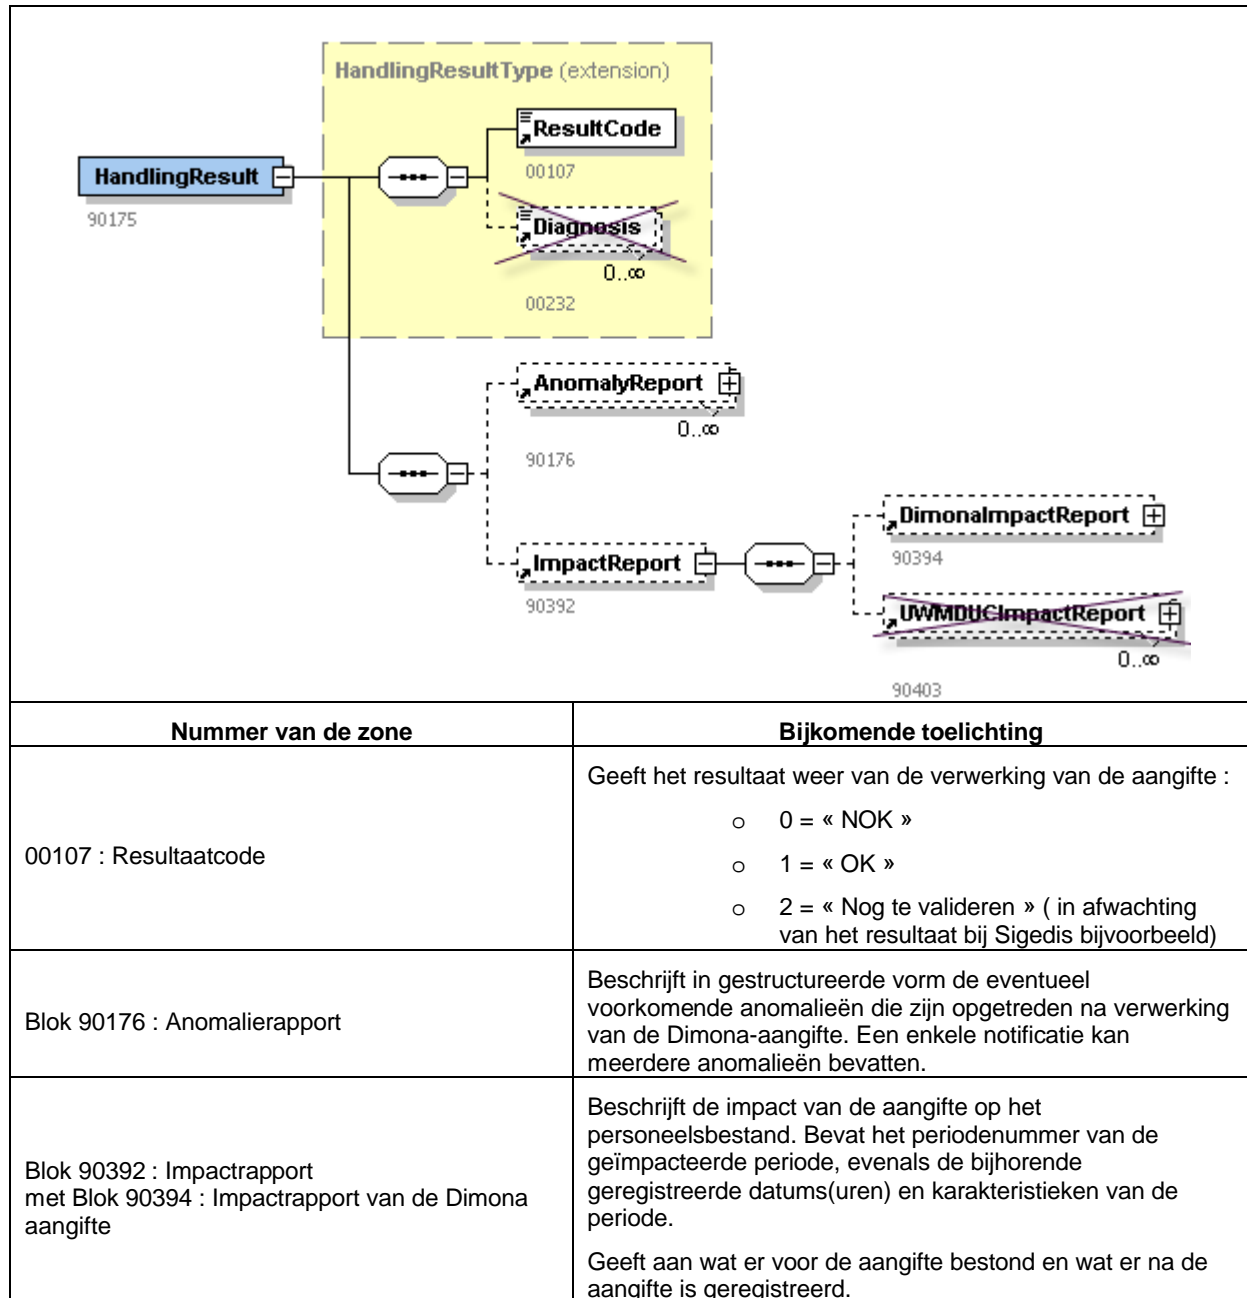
HandlingResultType (extension)

HandlingResult
90175

ResultCode
00107

Diagnosis
0..∞
00232

AnomalyReport
0..∞
90176

ImpactReport
90392

DimonaImpactReport
90394

UWMDUCImpactReport
0..∞
90403

| Nummer van de zone | Bijkomende toelichting |
|---|---|
| 00107 : Resultaatcode | Geeft het resultaat weer van de verwerking van de aangifte :<br>o 0 = « NOK »<br>o 1 = « OK »<br>o 2 = « Nog te valideren » ( in afwachting van het resultaat bij Sigedis bijvoorbeeld) |
| Blok 90176 : Anomalierapport | Beschrijft in gestructureerde vorm de eventueel voorkomende anomalieën die zijn opgetreden na verwerking van de Dimona-aangifte. Een enkele notificatie kan meerdere anomalieën bevatten. |
| Blok 90392 : Impactrapport<br>met Blok 90394 : Impactrapport van de Dimona aangifte | Beschrijft de impact van de aangifte op het personeelsbestand. Bevat het periodenummer van de geïmpacteerde periode, evenals de bijhorende geregistreerde datums(uren) en karakteristieken van de periode.<br>Geeft aan wat er voor de aangifte bestond en wat er na de aangifte is geregistreerd. |